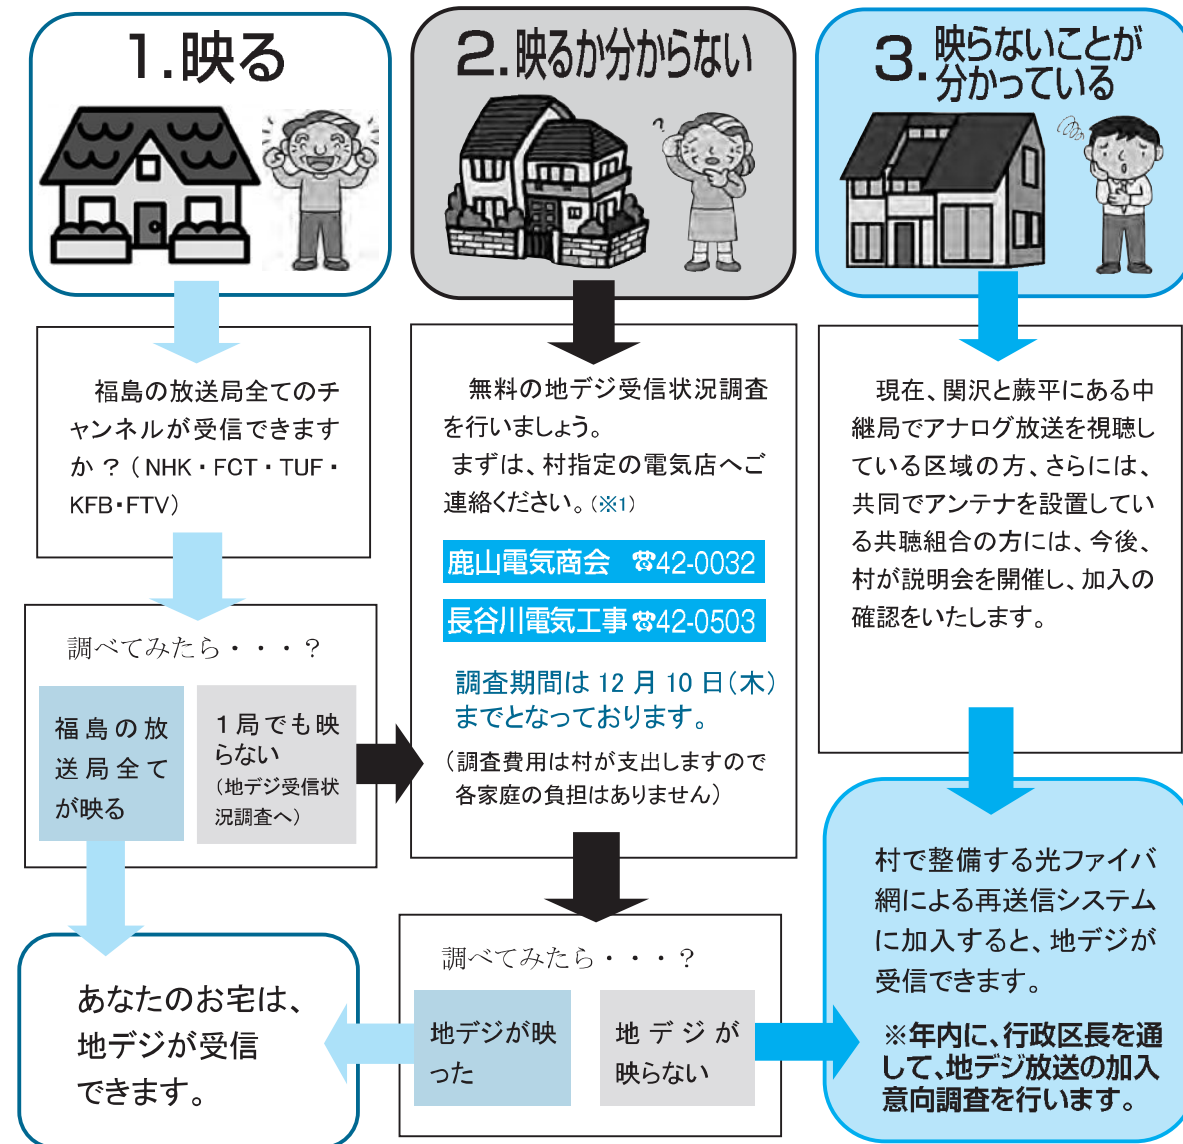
1.映る

2.映るか分からない

3.映らないことが分かっている

福島の放送局全てのチャンネルが受信できますか？（NHK・FCT・TUF・KFB・FTV）

調べてみたら・・・？

福島の放送局全てが映る

１局でも映らない
（地デジ受信状況調査へ）

無料の地デジ受信状況調査を行いましょう。
まずは、村指定の電気店へご連絡ください。（※1）

鹿山電気商会 ☎42-0032

長谷川電気工事 ☎42-0503

調査期間は 12 月 10 日（木）までとなっております。

（調査費用は村が支出しますので各家庭の負担はありません）

現在、関沢と蕨平にある中継局でアナログ放送を視聴している区域の方、さらには、共同でアンテナを設置している共聴組合の方には、今後、村が説明会を開催し、加入の確認をいたします。

調べてみたら・・・？

地デジが映った

地デジが映らない

あなたのお宅は、地デジが受信できます。

村で整備する光ファイバ網による再送信システムに加入すると、地デジが受信できます。

※年内に、行政区長を通して、地デジ放送の加入意向調査を行います。